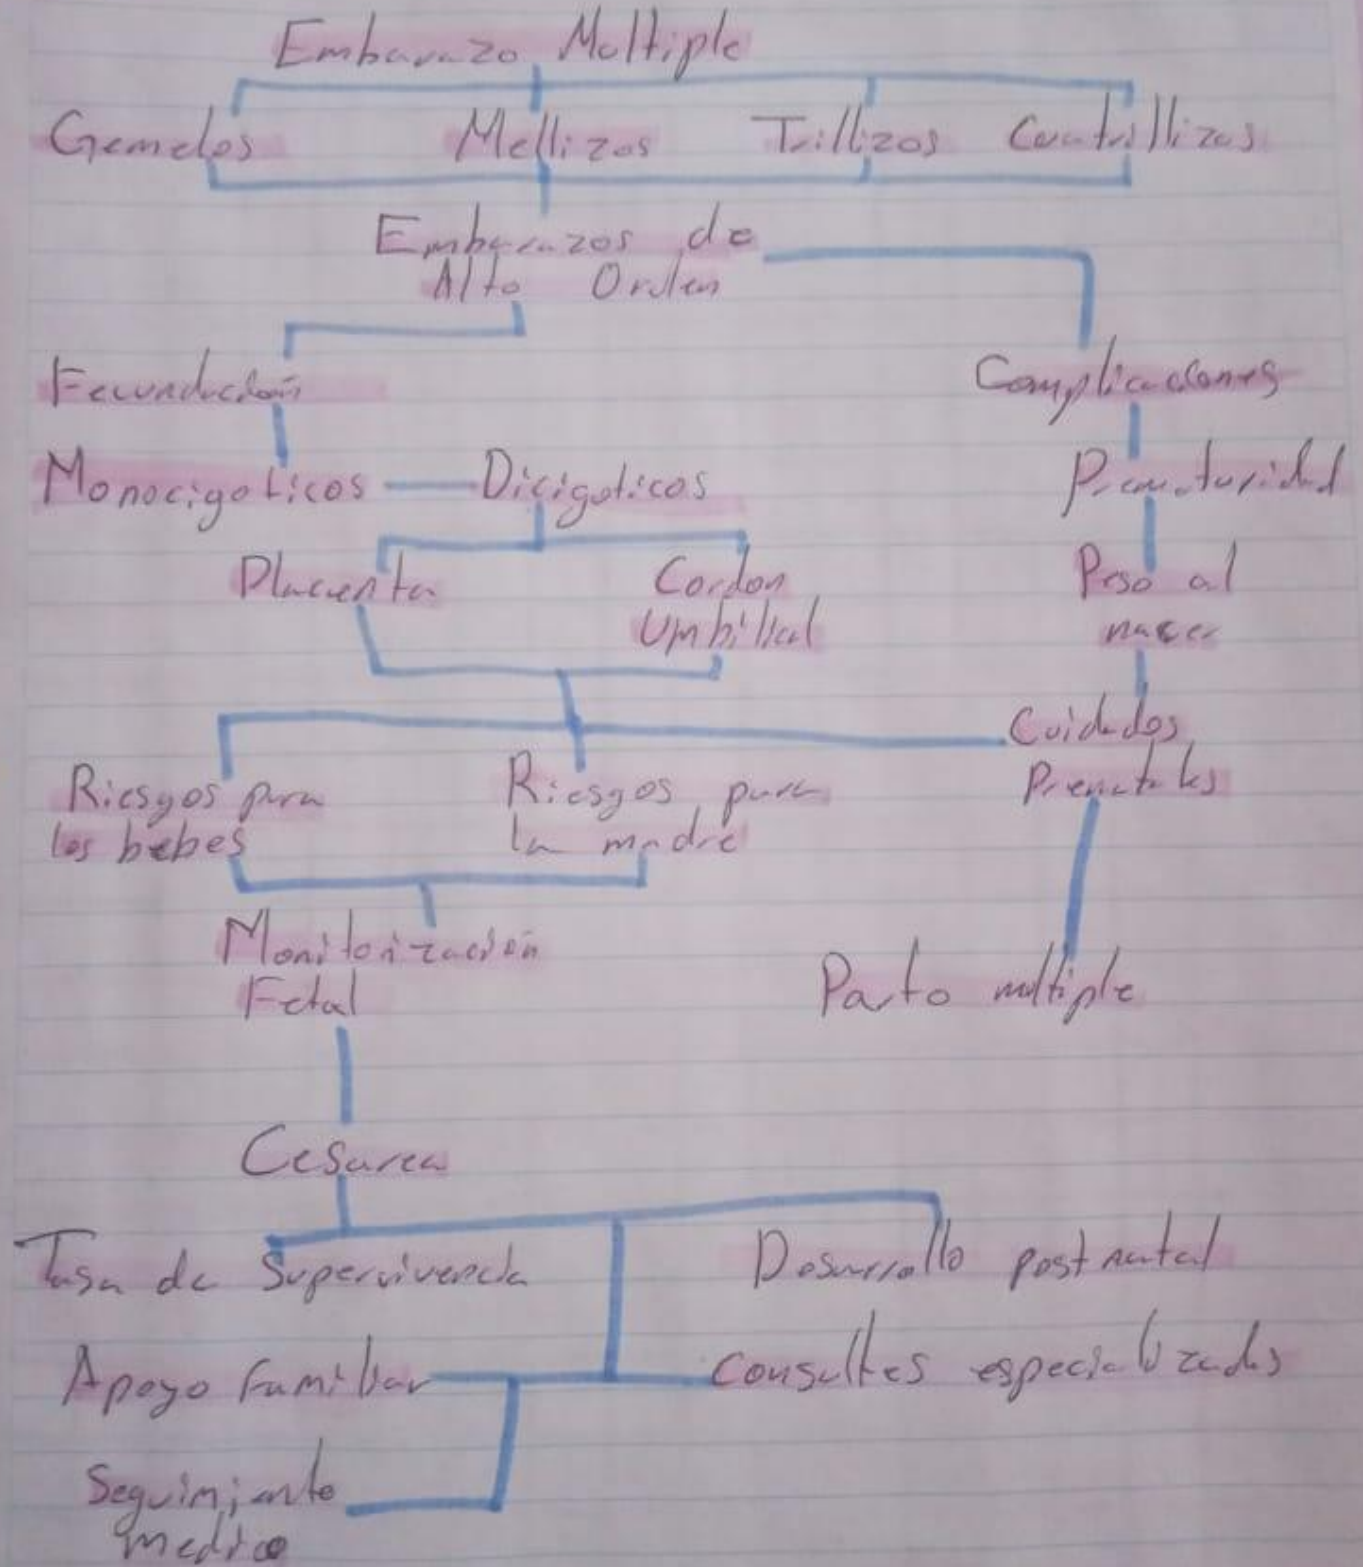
Embarazo Multiple

Gemelos Mellizos Trillizos Cuatrillizos

Embarazos de Alto Orden

Fecundacion

Complicaciones

Monocigoticos — Dicigoticos

Prematuridad

Placenta

Cordon Umbilical

Peso al nacer

Cuidados Prenatales

Riesgos para los bebes

Riesgos para la madre

Monitorizacion Fetal

Parto multiple

Cesarea

Tasa de Supervivencia

Desarrollo postnatal

Apoyo familiar

Consultas especializadas

Seguimiento medico